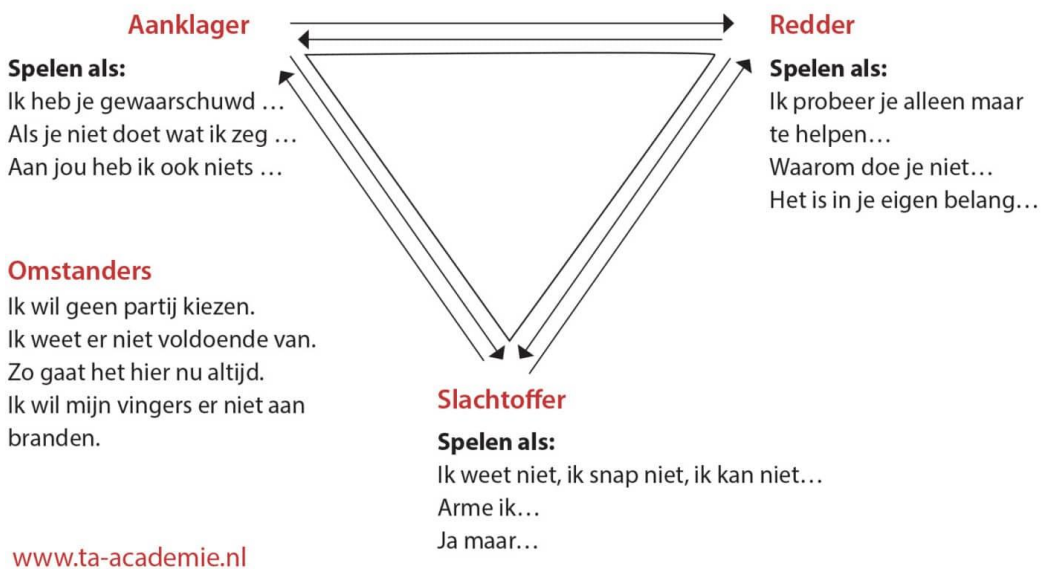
Aanklager

Spelen als:
Ik heb je gewaarschuwd …
Als je niet doet wat ik zeg …
Aan jou heb ik ook niets …

Redder

Spelen als:
Ik probeer je alleen maar te helpen…
Waarom doe je niet…
Het is in je eigen belang…

Omstanders
Ik wil geen partij kiezen.
Ik weet er niet voldoende van.
Zo gaat het hier nu altijd.
Ik wil mijn vingers er niet aan branden.

Slachtoffer

Spelen als:
Ik weet niet, ik snap niet, ik kan niet…
Arme ik…
Ja maar…

www.ta-academie.nl